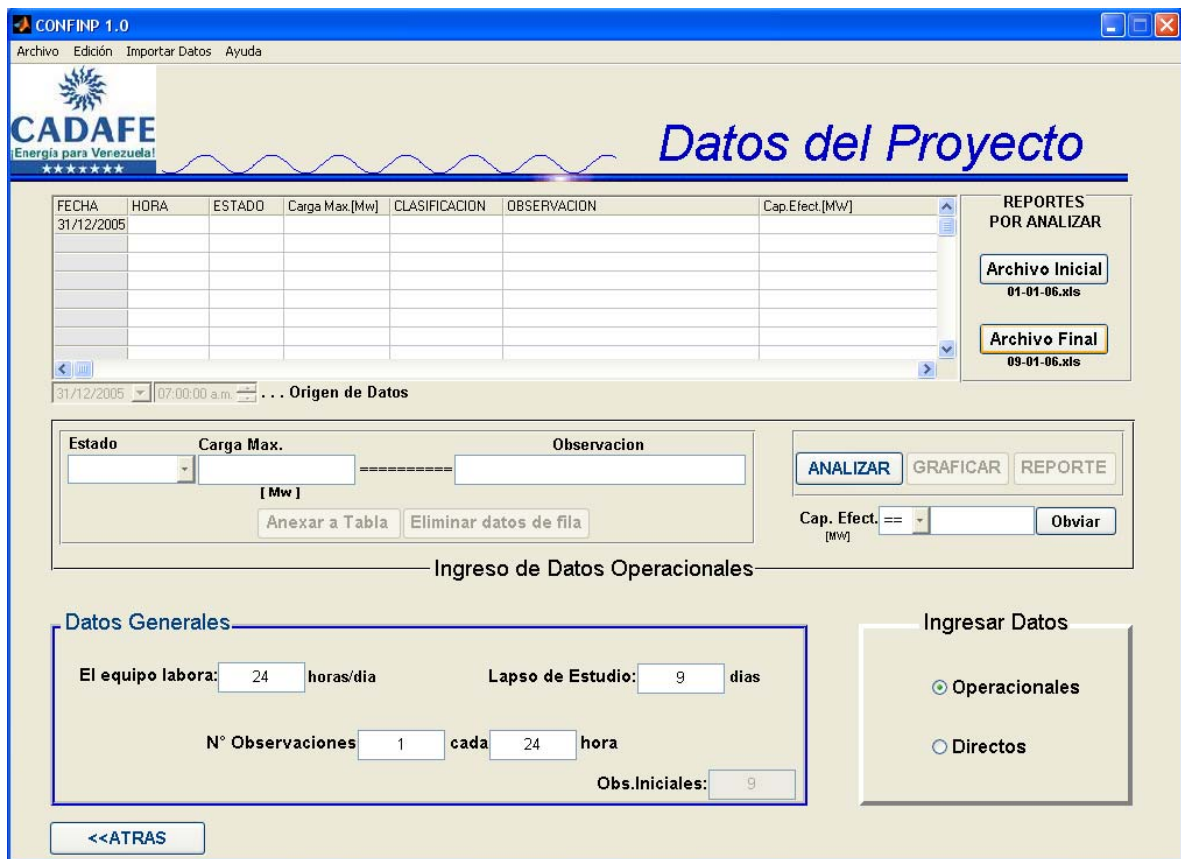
CONFINP 1.0

Archivo Edición Importar Datos Ayuda

CADAFE
¡Energía para Venezuela!

Datos del Proyecto

| FECHA | HORA | ESTADO | Carga Max.[Mw] | CLASIFICACION | OBSERVACION | Cap.Efect.[MW] |
|---|---|---|---|---|---|---|
| 31/12/2005 | | | | | | |

REPORTES POR ANALIZAR

Archivo Inicial
01-01-06.xls

Archivo Final
09-01-06.xls

31/12/2005 07:00:00 a.m. . . . Origen de Datos

Estado
Carga Max.
[Mw]
==========
Observacion

Anexar a Tabla
Eliminar datos de fila

ANALIZAR GRAFICAR REPORTE

Cap. Efect. [MW] ==
Obviar

Ingreso de Datos Operacionales

Datos Generales

El equipo labora: 24 horas/dia

Lapso de Estudio: 9 dias

N° Observaciones 1 cada 24 hora

Obs.Iniciales: 9

Ingresar Datos

Operacionales

Directos

<<ATRAS